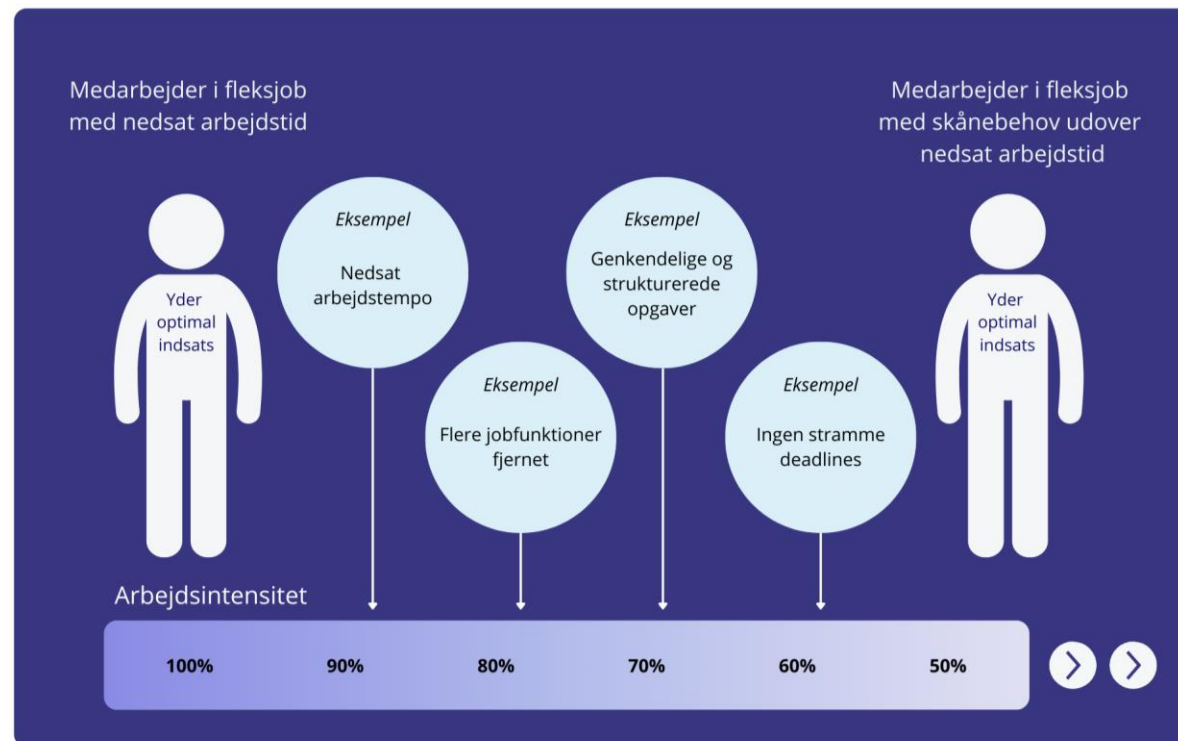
Medarbejder i fleksjob med nedsat arbejdstid

Medarbejder i fleksjob med skånebehov udover nedsat arbejdstid

Yder optimal indsats

*Eksempel*

Nedsat arbejdstempo

*Eksempel*

Genkendelige og strukturerede opgaver

Yder optimal indsats

*Eksempel*

Flere jobfunktioner fjernet

*Eksempel*

Ingen stramme deadlines

Arbejdsintensitet

| 100% | 90% | 80% | 70% | 60% | 50% |
|---|---|---|---|---|---|